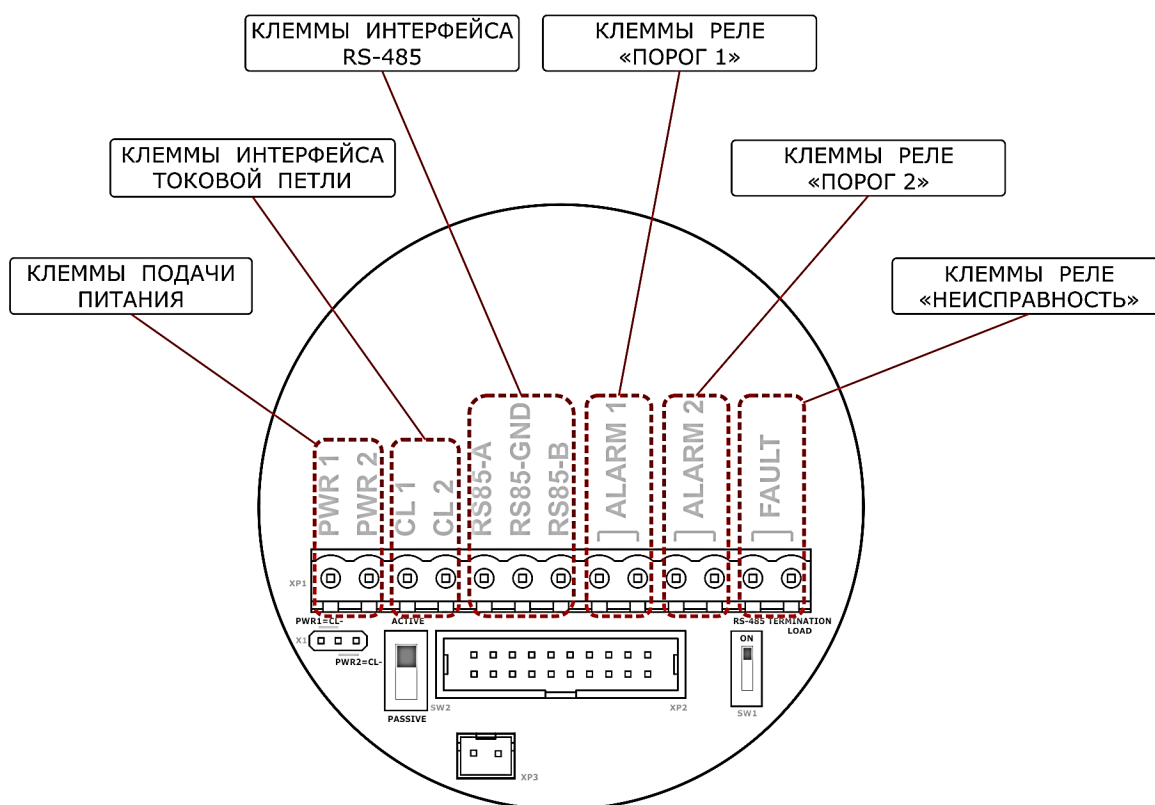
КЛЕММЫ ИНТЕРФЕЙСА RS-485

КЛЕММЫ РЕЛЕ «ПОРОГ 1»

КЛЕММЫ ИНТЕРФЕЙСА ТОКОВОЙ ПЕТЛИ

КЛЕММЫ РЕЛЕ «ПОРОГ 2»

КЛЕММЫ ПОДАЧИ ПИТАНИЯ

КЛЕММЫ РЕЛЕ «НЕИСПРАВНОСТЬ»

PWR 1
PWR 2
CL 1
CL 2
RS85-A
RS85-GND
RS85-B
ALARM 1
ALARM 2
FAULT

XP1
PWR1=CL-
X1
PWR2=CL-
ACTIVE
PASSIVE
SW2
XP2
RS-485 TERMINATION LOAD
ON
SW1
XP3